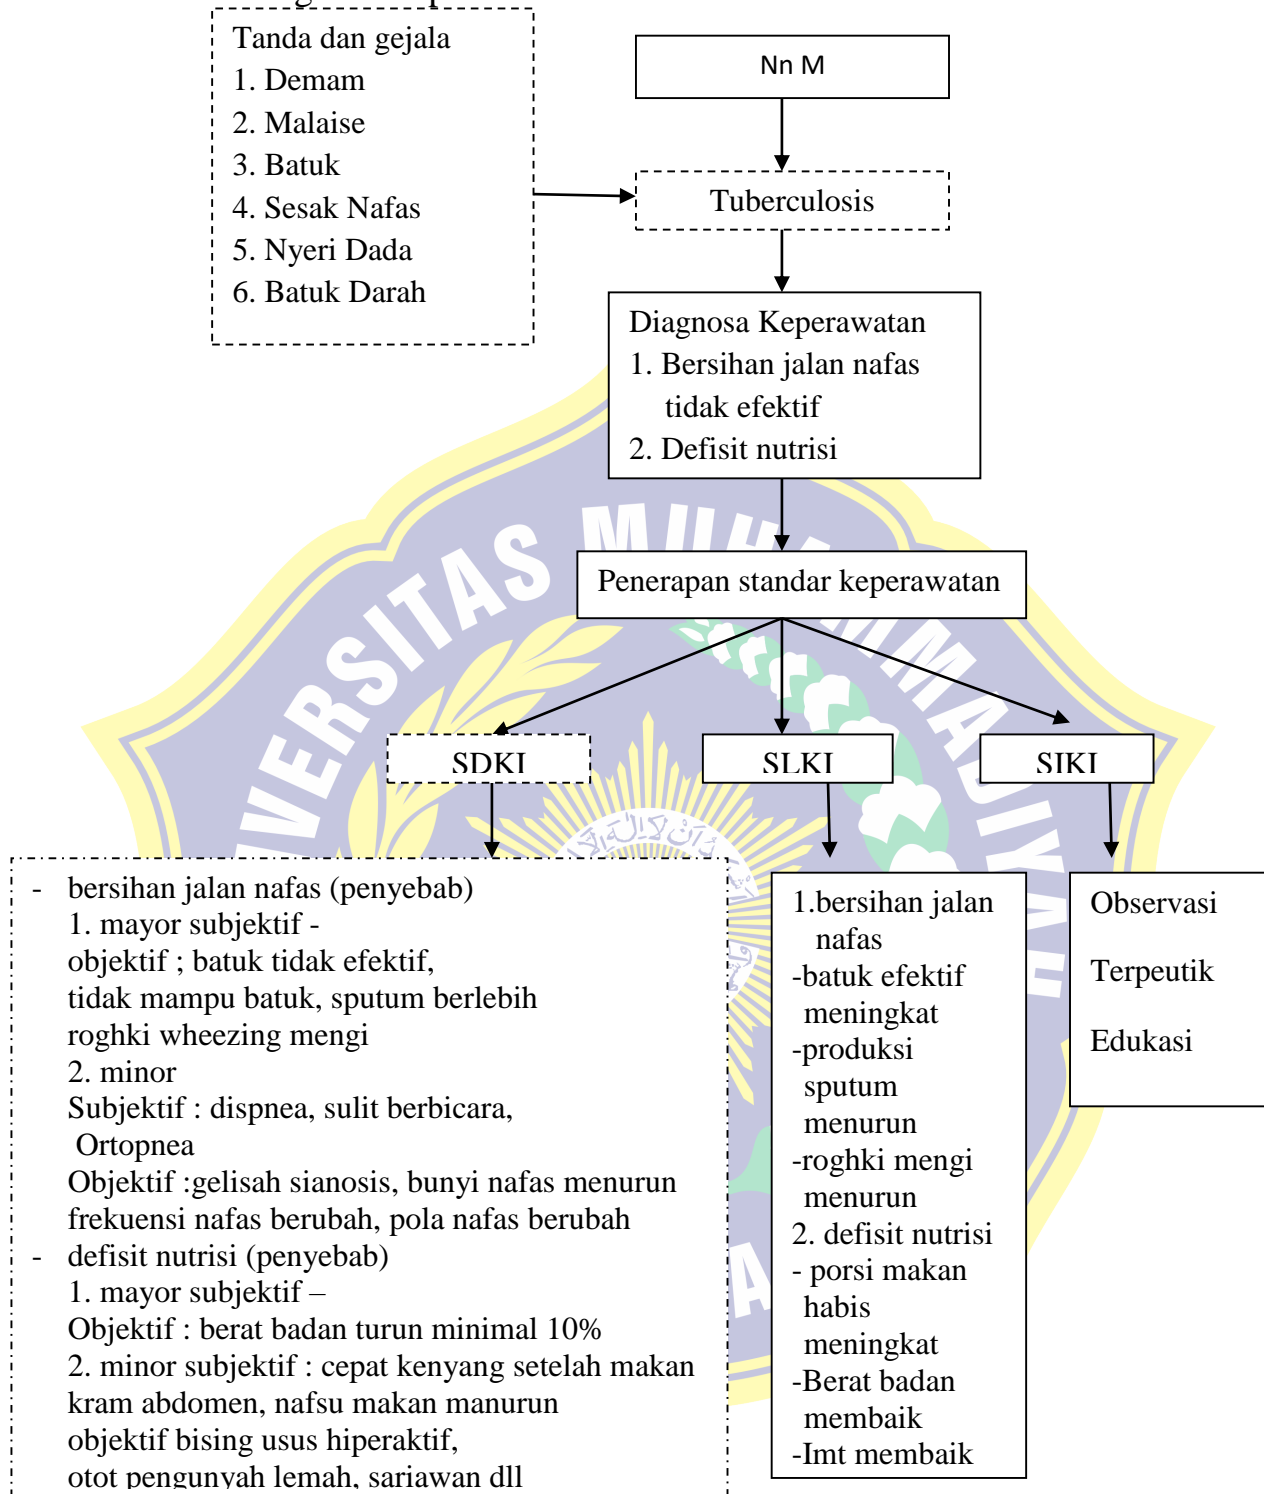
Tanda dan gejala
1. Demam
2. Malaise
3. Batuk
4. Sesak Nafas
5. Nyeri Dada
6. Batuk Darah

Nn M

Tuberculosis

Diagnosa Keperawatan
1. Bersihan jalan nafas tidak efektif
2. Defisit nutrisi

Penerapan standar keperawatan

SDKI

SLKI

SIKI

- bersihan jalan nafas (penyebab)
1. mayor subjektif -
objektif ; batuk tidak efektif, tidak mampu batuk, sputum berlebih roghki wheezing mengi
2. minor
Subjektif : dispnea, sulit berbicara, Ortopnea
Objektif :gelisah sianosis, bunyi nafas menurun frekuensi nafas berubah, pola nafas berubah
- defisit nutrisi (penyebab)
1. mayor subjektif –
Objektif : berat badan turun minimal 10%
2. minor subjektif : cepat kenyang setelah makan kram abdomen, nafsu makan manurun
objektif bising usus hiperaktif,
otot pengunyah lemah, sariawan dll

1.bersihan jalan nafas
-batuk efektif meningkat
-produksi sputum menurun
-roghki mengi menurun
2. defisit nutrisi
- porsi makan habis meningkat
-Berat badan membaik
-Imt membaik

Observasi

Terpeutik

Edukasi